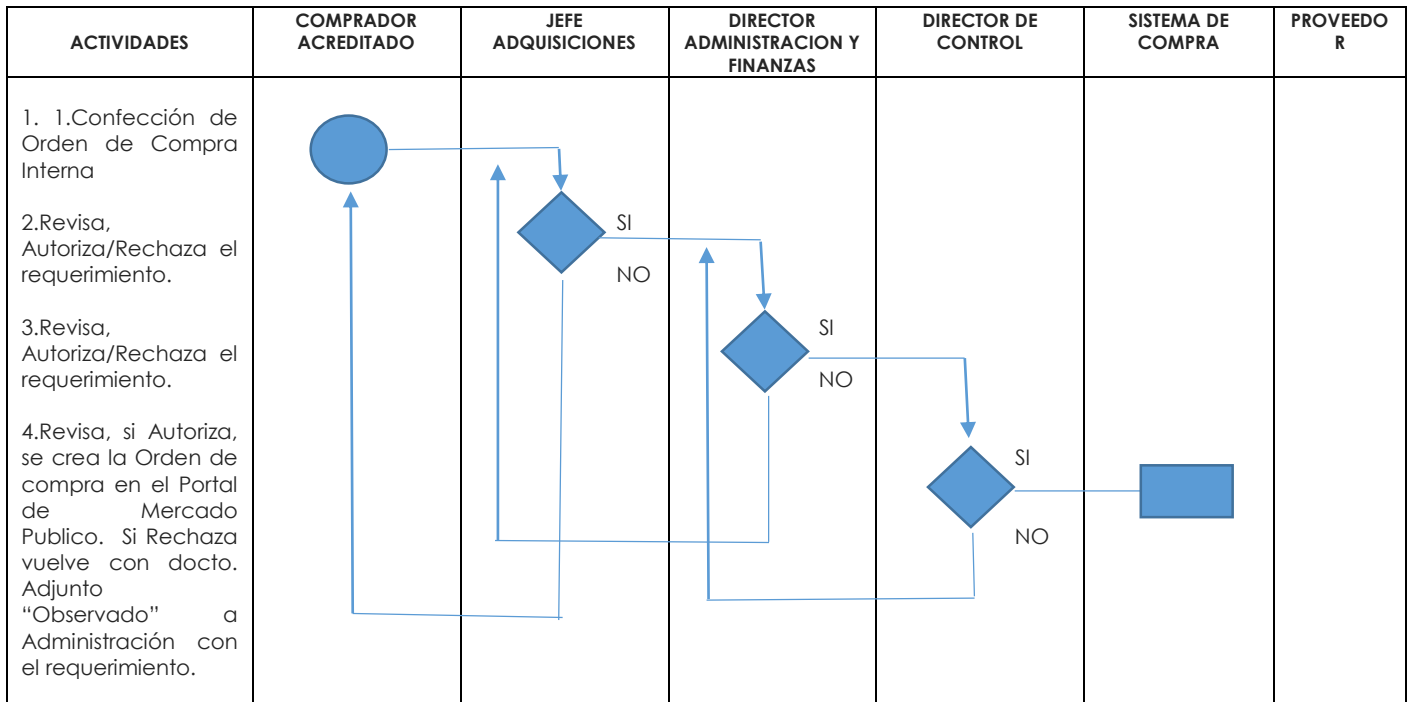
| ACTIVIDADES | COMPRADOR ACREDITADO | JEFE ADQUISICIONES | DIRECTOR ADMINISTRACION Y FINANZAS | DIRECTOR DE CONTROL | SISTEMA DE COMPRA | PROVEEDO R |
|---|---|---|---|---|---|---|
| 1. 1.Confección de Orden de Compra Interna<br><br>2.Revisa, Autoriza/Rechaza el requerimiento.<br><br>3.Revisa, Autoriza/Rechaza el requerimiento.<br><br>4.Revisa, si Autoriza, se crea la Orden de compra en el Portal de Mercado Publico. Si Rechaza vuelve con docto. Adjunto "Observado" a Administración con el requerimiento. | | SI<br>NO | SI<br>NO | SI<br>NO | | |